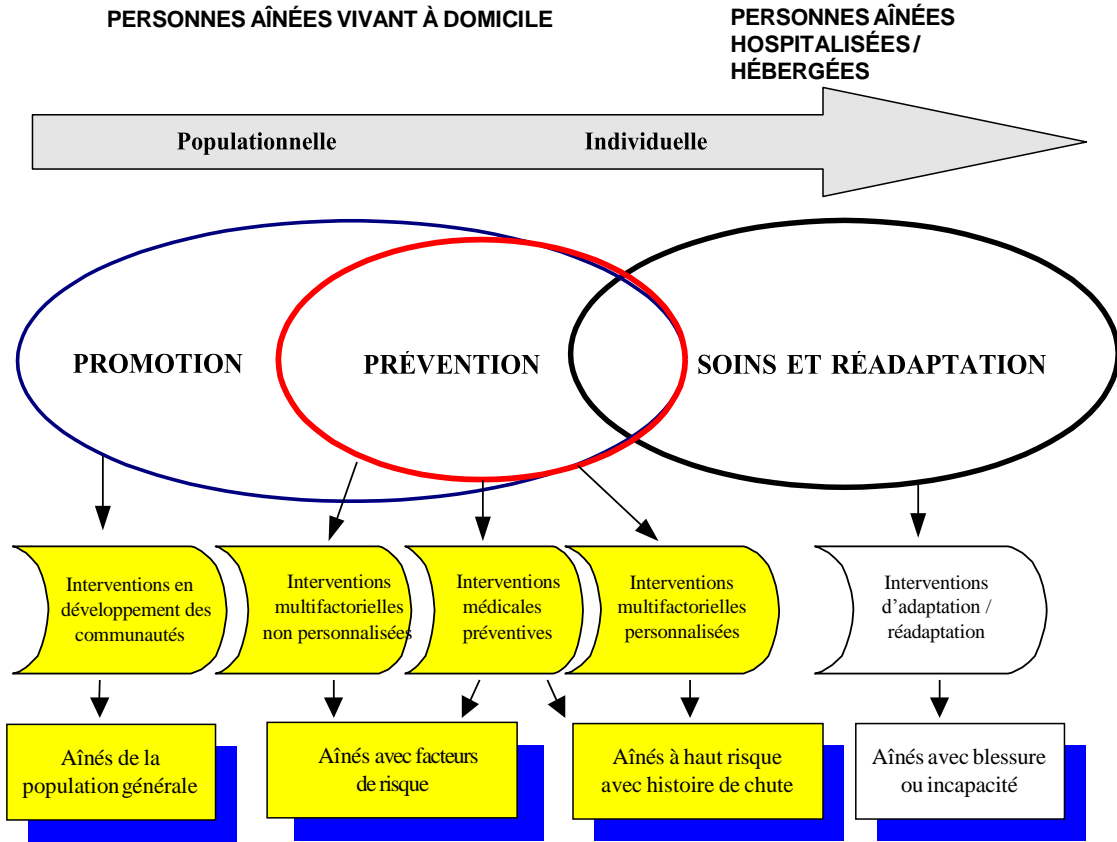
PERSONNES AÎNÉES VIVANT À DOMICILE

PERSONNES AÎNÉES HOSPITALISÉES / HÉBERGÉES

Populationnelle

Individuelle

PROMOTION

PRÉVENTION

SOINS ET RÉADAPTATION

Interventions en développement des communautés

Interventions multifactorielles non personnalisées

Interventions médicales préventives

Interventions multifactorielles personnalisées

Interventions d'adaptation / réadaptation

Aînés de la population générale

Aînés avec facteurs de risque

Aînés à haut risque avec histoire de chute

Aînés avec blessure ou incapacité